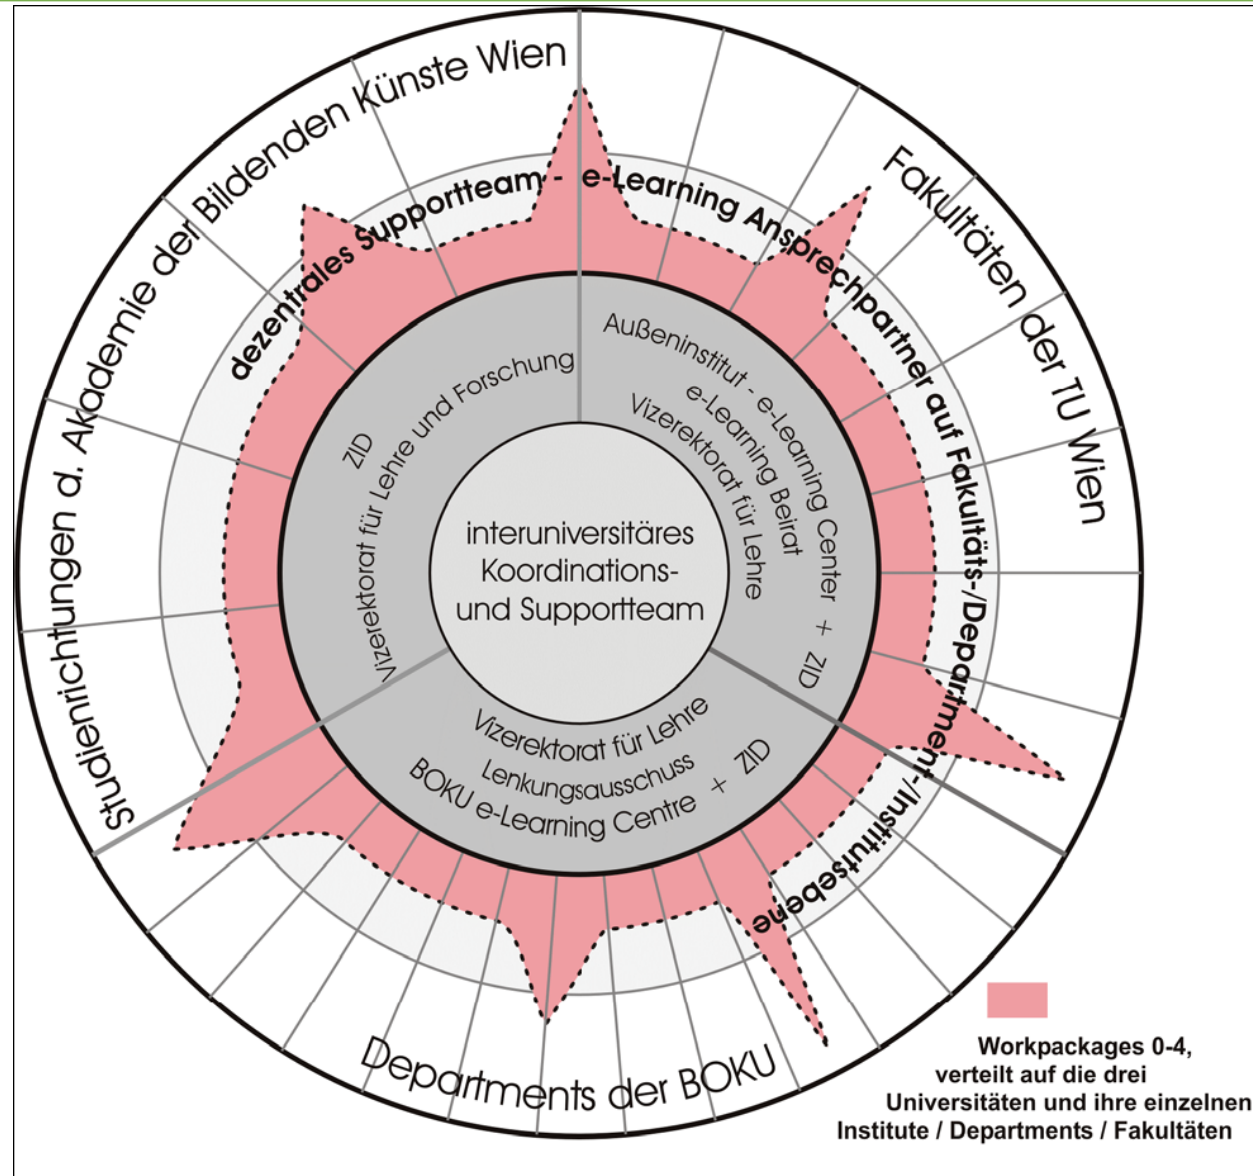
Studienrichtungen d. Akademie der Bildenden Künste Wien

Fakultäten der TU Wien

Departments der BOKU

dezentrales Supportteam - e-Learning Ansprechpartner auf Fakultäts-/Department-/Institutsebene

ZID
Vizerektorat für Lehre und Forschung

Außeninstitut - e-Learning Center + ZID
e-Learning Beirat
Vizerektorat für Lehre

interuniversitäres Koordinations- und Supportteam

Vizerektorat für Lehre
Lenkungsausschuss
BOKU e-Learning Centre + ZID

Workpackages 0-4, verteilt auf die drei Universitäten und ihre einzelnen Institute / Departments / Fakultäten